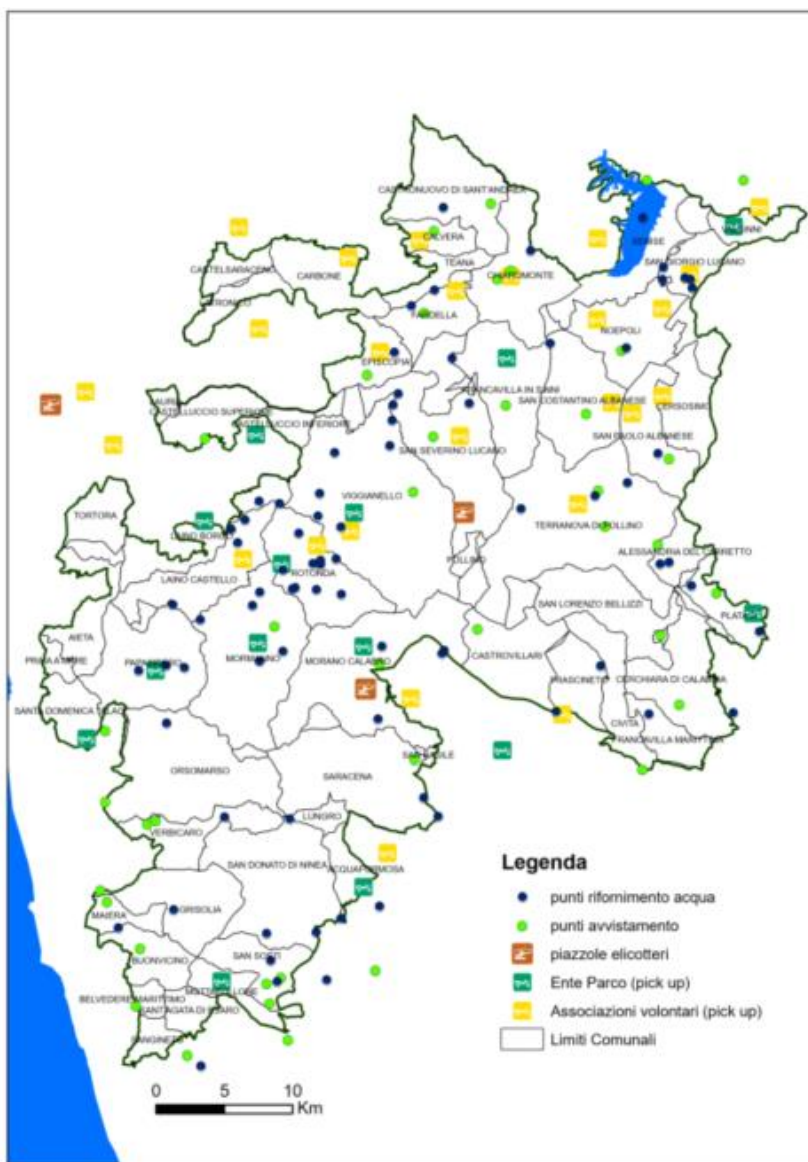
CASTELNUOVO DI SANT'ANDREA
CALVERA
TEANA
CASTELSARACENO
CARBONE
CHIAROMONTE
SENISE
VALSINNI
SAN GIORGIO LUCANO
FARDELLA
NOEPOLI
EPISCOPIA
AIETA
CASTELLUCCIO SUPERIORE
CASTELLUCCIO INFERIORE
FRANCAVILLA IN SINNI
SAN COSTANTINO ALBANESE
CERSOSIMO
SAN PAOLO ALBANESE
SAN SEVERINO LUCANO
TORTORA
VIGGIANELLO
TERRANOVA DI POLLINO
LAINO BORGO
ALESSANDRIA DEL CARRETTO
POLLINO
LAINO CASTELLO
ROTONDA
SAN LORENZO BELLIZZI
PLATACI
AIETA
PRAIA A MARE
PAPASIDERO
MORMANNO
MORANO CALABRO
CASTROVILLARI
FRASCINETO
CERCHIARA DI CALABRIA
SANTA DOMENICA TALAO
CIVITA
FRANCAVILLA MARITTIMA
SAN BASILE
ORSOMARSO
SARACENA
VERBICARO
LUNGRO
SAN DONATO DI NINEA
ACQUAFORMOSA
MAIERA
GRISOLIA
BUONVICINO
SAN SOSTI
BELVEDERE MARITTIMO
MOTTAFOLLONE
SANTAGATA DI ESARO
SANGINETO

Legenda
punti rifornimento acqua
punti avvistamento
piazzole elicotteri
Ente Parco (pick up)
Associazioni volontari (pick up)
Limiti Comunali

0 5 10 Km